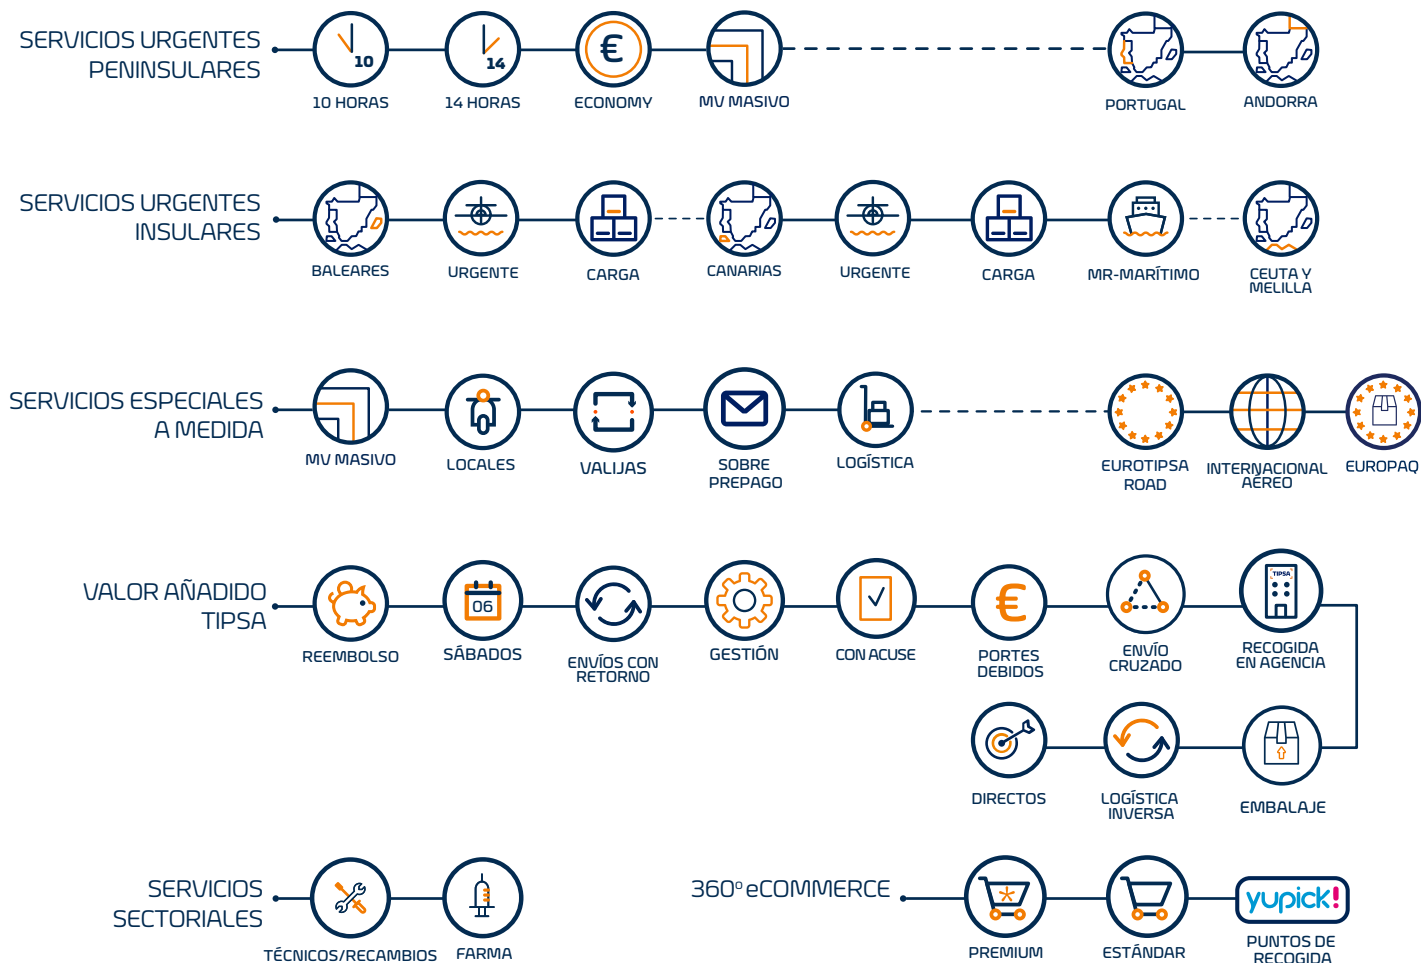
SERVICIOS URGENTES PENINSULARES

10

10 HORAS

14

14 HORAS

€

ECONOMY

MV MASIVO

PORTUGAL

ANDORRA

SERVICIOS URGENTES INSULARES

BALEARES

URGENTE

CARGA

CANARIAS

URGENTE

CARGA

MR-MARÍTIMO

CEUTA Y MELILLA

SERVICIOS ESPECIALES A MEDIDA

MV MASIVO

LOCALES

VALIJAS

SOBRE PREPAGO

LOGÍSTICA

EUROTIPSA ROAD

INTERNACIONAL AÉREO

EUROPAQ

VALOR AÑADIDO TIPSA

REEMBOLSO

06

SÁBADOS

ENVÍOS CON RETORNO

GESTIÓN

CON ACUSE

€

PORTES DEBIDOS

ENVÍO CRUZADO

TIPSA

RECOGIDA EN AGENCIA

DIRECTOS

LOGÍSTICA INVERSA

EMBALAJE

SERVICIOS SECTORIALES

TÉCNICOS/RECAMBIOS

FARMA

360º eCOMMERCE

PREMIUM

ESTÁNDAR

yupick!

PUNTOS DE RECOGIDA